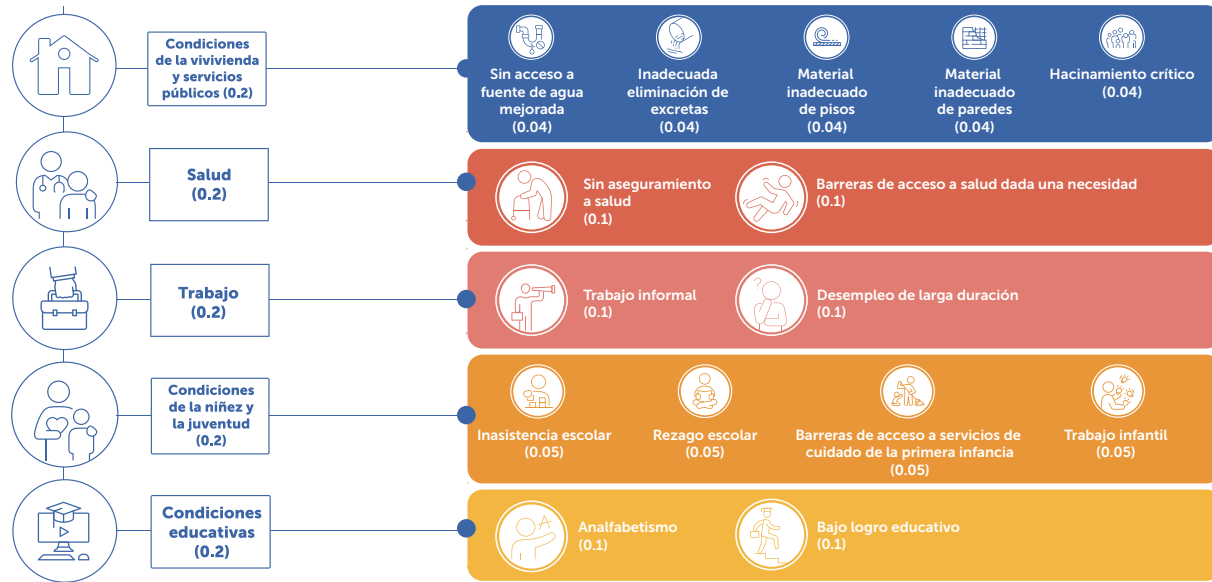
Condiciones de la vivivienda y servicios públicos (0.2)

Sin acceso a fuente de agua mejorada (0.04)

Inadecuada eliminación de excretas (0.04)

Material inadecuado de pisos (0.04)

Material inadecuado de paredes (0.04)

Hacinamiento crítico (0.04)

Salud (0.2)

Sin aseguramiento a salud (0.1)

Barreras de acceso a salud dada una necesidad (0.1)

Trabajo (0.2)

Trabajo informal (0.1)

Desempleo de larga duración (0.1)

Condiciones de la niñez y la juventud (0,2)

Inasistencia escolar (0.05)

Rezago escolar (0.05)

Barreras de acceso a servicios de cuidado de la primera infancia (0.05)

Trabajo infantil (0.05)

Condiciones educativas (0.2)

Analfabetismo (0.1)

Bajo logro educativo (0.1)